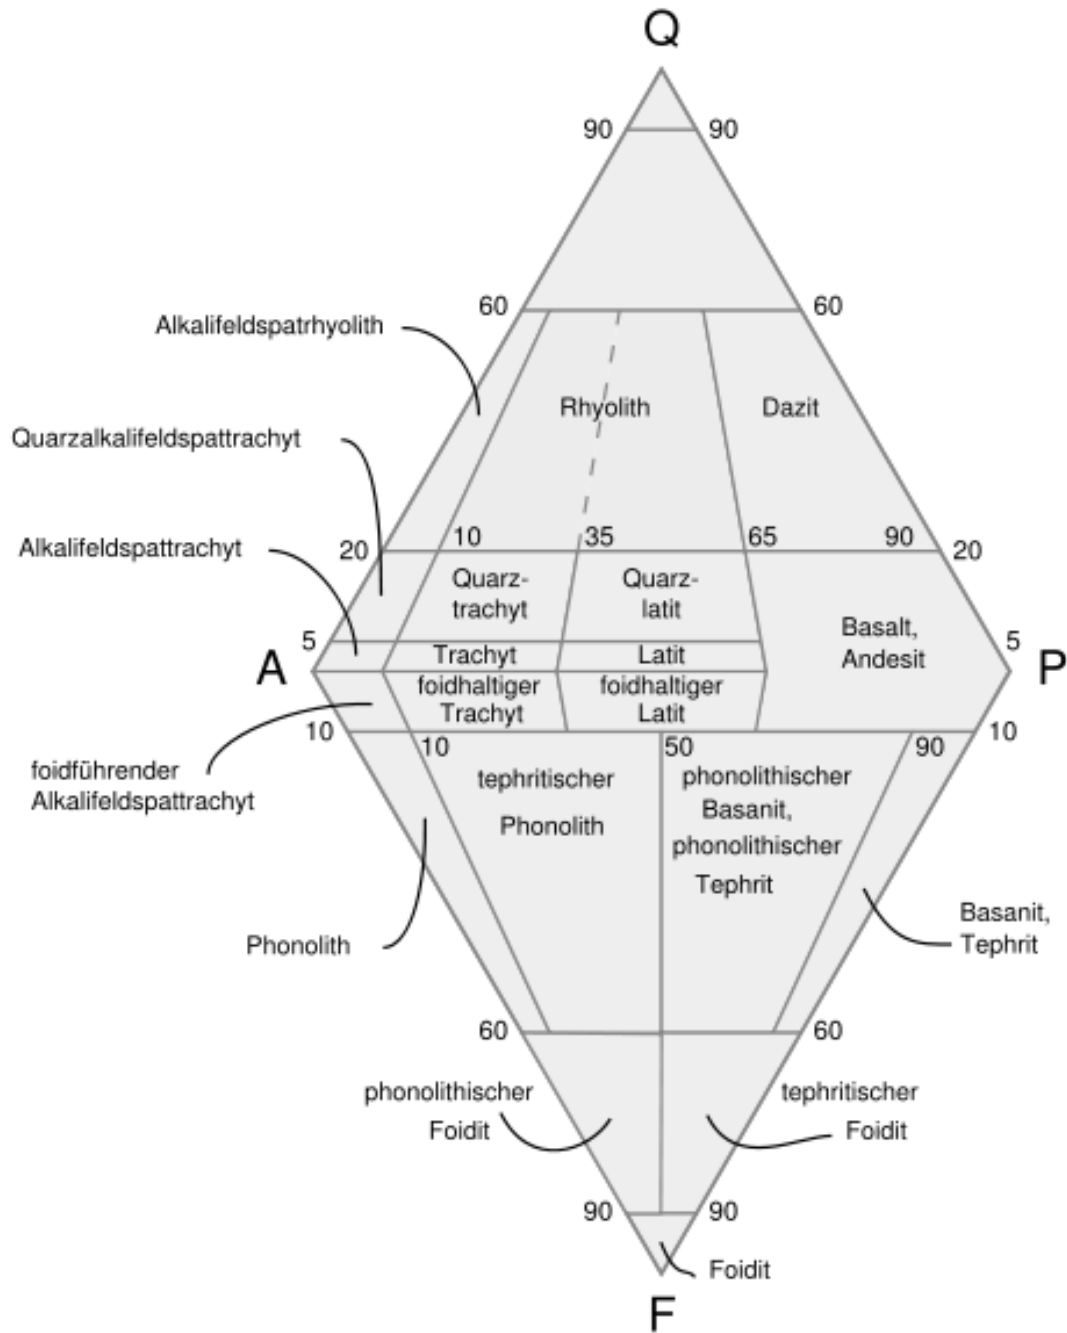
Q

90 90

60 60

Alkalifeldspatrhyolith

Rhyolith

Dazit

Quarzalkalifeldspattrachyt

Alkalifeldspattrachyt

20 10 35 65 90 20

Quarztrachyt

Quarzlatit

Basalt, Andesit

5 5

A

Trachyt

Latit

P

foidhaltiger Trachyt

foidhaltiger Latit

10 10 50 90 10

foidführender Alkalifeldspattrachyt

tephritischer Phonolith

phonolithischer Basanit, phonolithischer Tephrit

Basanit, Tephrit

Phonolith

60 60

phonolithischer Foidit

tephritischer Foidit

90 90

Foidit

F